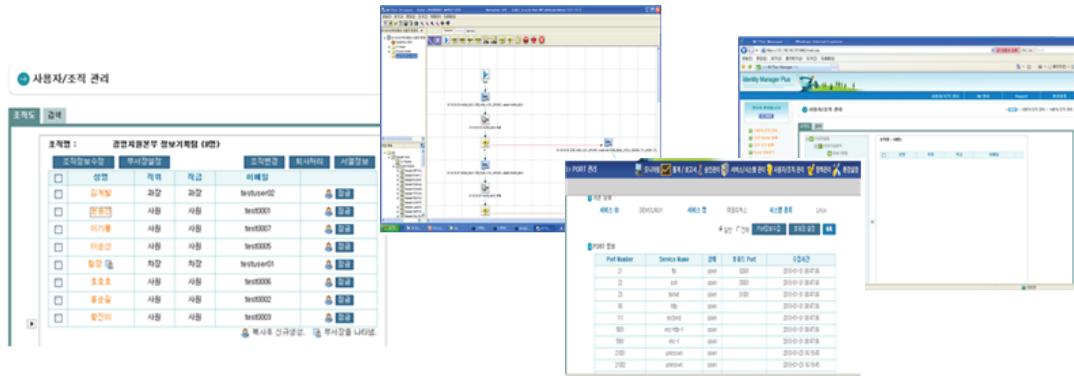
사용자/조직 관리

조직도 검색

조직명 : 경영지원본부 정보기획팀 (8명)

조직정보수정 부서장설정 조직변경 퇴사처리 서열정보

| | 성명 | 직위 | 직급 | 아이디 | |
|---|---|---|---|---|---|
| | 김계팔 | 과장 | 과장 | testuser02 | 결재 |
| | 문호건 | 사원 | 사원 | test0001 | 결재 |
| | 이기봉 | 사원 | 사원 | test0007 | 결재 |
| | 이송산 | 사원 | 사원 | test0005 | 결재 |
| | 임정 | 차장 | 차장 | testuser01 | 결재 |
| | 조호호 | 사원 | 사원 | test0006 | 결재 |
| | 홍순길 | 사원 | 사원 | test0002 | 결재 |
| | 황진이 | 사원 | 사원 | test0003 | 결재 |

복사해 신규생성, 부서장을 나타냄.

Identity Manager Plus

PORT 관리

PORT 정보

| Port Number | Service Name | 상태 |
|---|---|---|
| 21 | ftp | open |
| 22 | ssh | open |
| 23 | telnet | open |
| 80 | http | open |
| 111 | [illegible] | open |
| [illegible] | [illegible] | open |
| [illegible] | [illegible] | open |
| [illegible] | unknown | open |
| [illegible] | unknown | open |